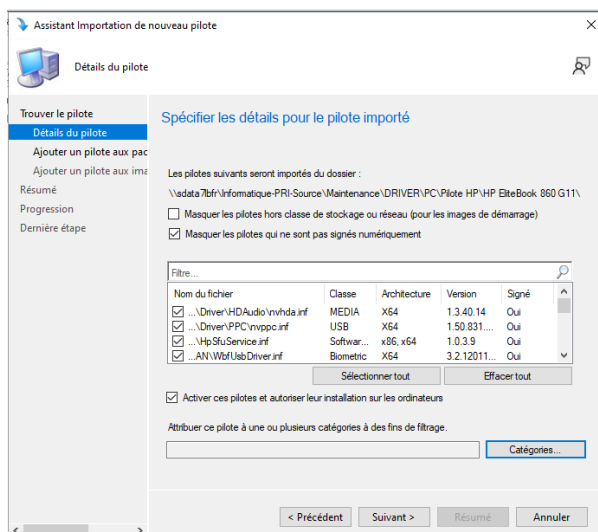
Assistant Importation de nouveau pilote

Détails du pilote

Trouver le pilote
Détails du pilote
Ajouter un pilote aux pac
Ajouter un pilote aux ima
Résumé
Progression
Dernière étape

Spécifier les détails pour le pilote importé

Les pilotes suivants seront importés du dossier :
\\sdata7lbfr\Informatique-PRI-Source\Maintenance\DRIVER\PC\Pilote HP\HP EliteBook 860 G11\

Masquer les pilotes hors classe de stockage ou réseau (pour les images de démarrage)
Masquer les pilotes qui ne sont pas signés numériquement

Filtre...

| Nom du fichier | Classe | Architecture | Version | Signé |
|---|---|---|---|---|
| ...\Driver\HDAudio\nvhda.inf | MEDIA | X64 | 1.3.40.14 | Oui |
| ...\Driver\PPC\nvppc.inf | USB | X64 | 1.50.831.... | Oui |
| ...\HpSfuService.inf | Softwar... | x86, x64 | 1.0.3.9 | Oui |
| ...AN\WbfUsbDriver.inf | Biometric | X64 | 3.2.12011... | Oui |

Sélectionner tout
Effacer tout

Activer ces pilotes et autoriser leur installation sur les ordinateurs

Attribuer ce pilote à une ou plusieurs catégories à des fins de filtrage.

Catégories...

< Précédent
Suivant >
Résumé
Annuler